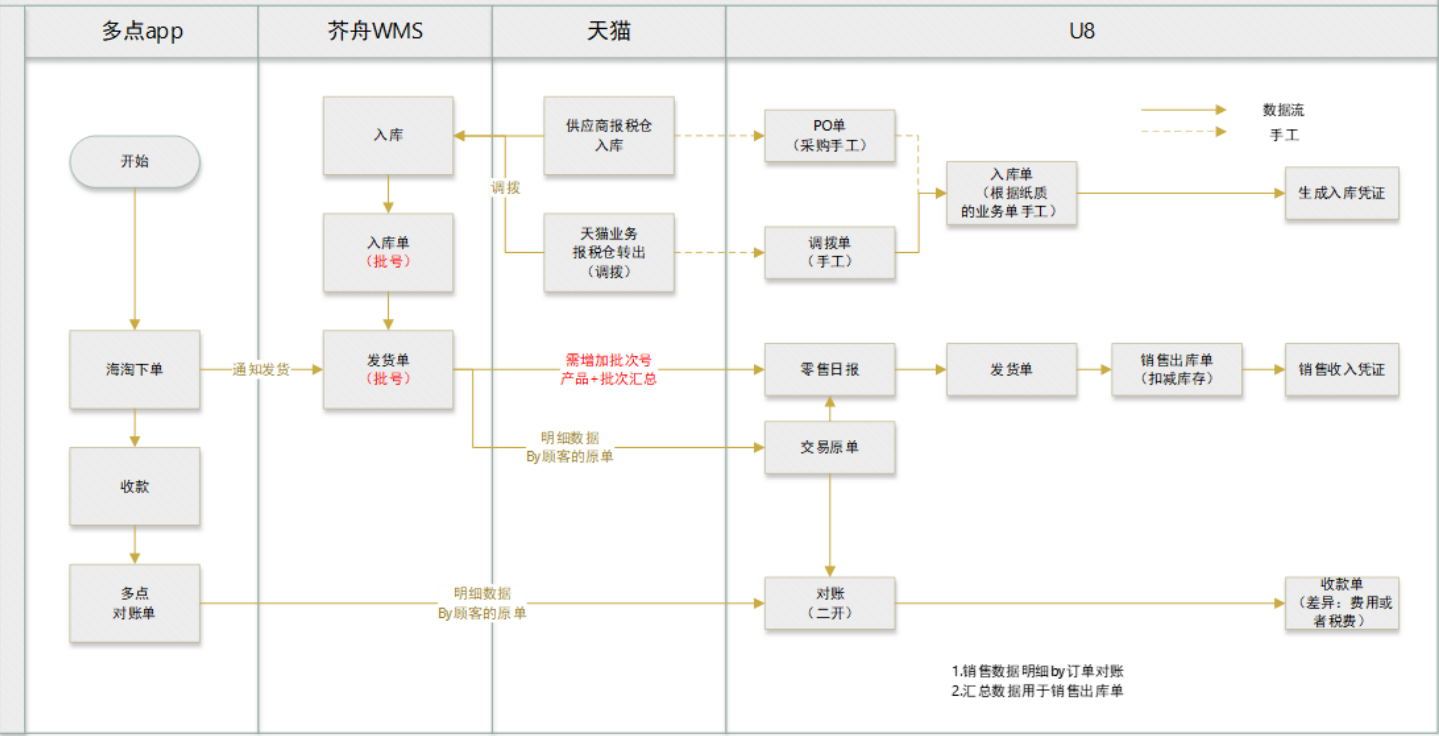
多点app

芥舟WMS

天猫

U8

数据流

手工

开始

入库

供应商报税仓入库

PO单（采购手工）

入库单（根据纸质的业务单手工）

生成入库凭证

调拨

入库单（批号）

天猫业务报税仓转出（调拨）

调拨单（手工）

海淘下单

通知发货

发货单（批号）

需增加批次号
产品+批次汇总

零售日报

发货单

销售出库单（扣减库存）

销售收入凭证

明细数据
By顾客的原单

交易原单

收款

多点对账单

明细数据
By顾客的原单

对账（二开）

收款单（差异：费用或者税费）

1.销售数据明细by订单对账
2.汇总数据用于销售出库单